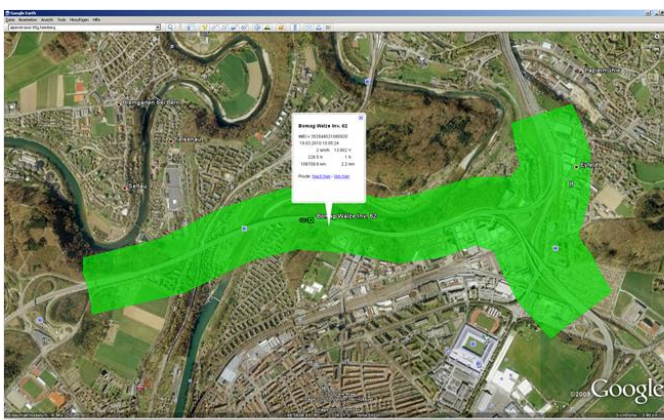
Google Earth
Datei Bearbeiten Ansicht Tools Hinzufügen Hilfe

Bremgarten bei Bern
Eisenau
Bolligen Walze Inv. 62
IMEI = 353948031000030
19.03.2010 15:05:24
2 km/h 13.602 V
226 ft 1 h
108700.9 km 2.2 km
Route: Track Start | Trip Start

Bolligen Walze Inv. 62
©2009
Google